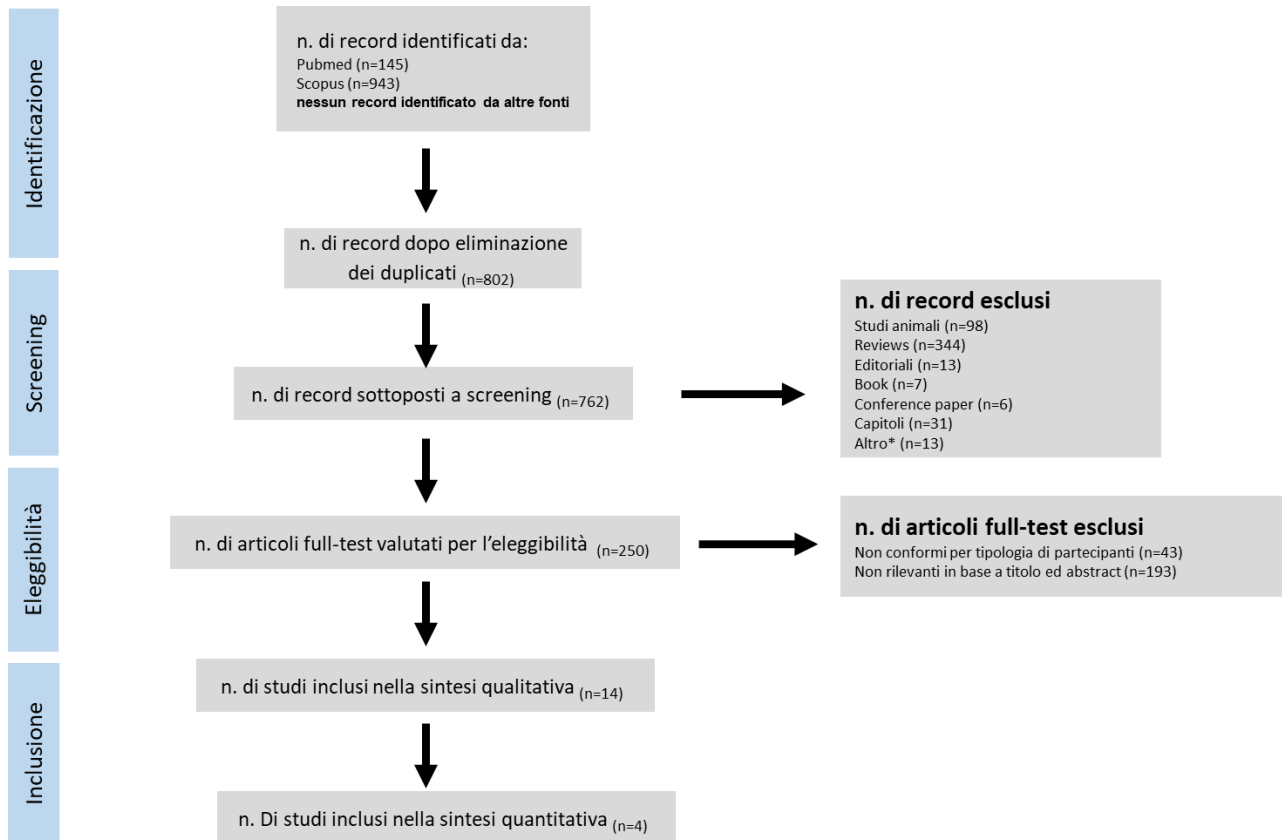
Identificazione

n. di record identificati da:
Pubmed (n=145)
Scopus (n=943)
**nessun record identificato da altre fonti**

n. di record dopo eliminazione dei duplicati $_{(n=802)}$

Screening

n. di record sottoposti a screening $_{(n=762)}$

**n. di record esclusi**
Studi animali (n=98)
Reviews (n=344)
Editoriali (n=13)
Book (n=7)
Conference paper (n=6)
Capitoli (n=31)
Altro* (n=13)

Eleggibilità

n. di articoli full-test valutati per l'eleggibilità $_{(n=250)}$

**n. di articoli full-test esclusi**
Non conformi per tipologia di partecipanti (n=43)
Non rilevanti in base a titolo ed abstract (n=193)

Inclusione

n. di studi inclusi nella sintesi qualitativa $_{(n=14)}$

n. Di studi inclusi nella sintesi quantitativa $_{(n=4)}$